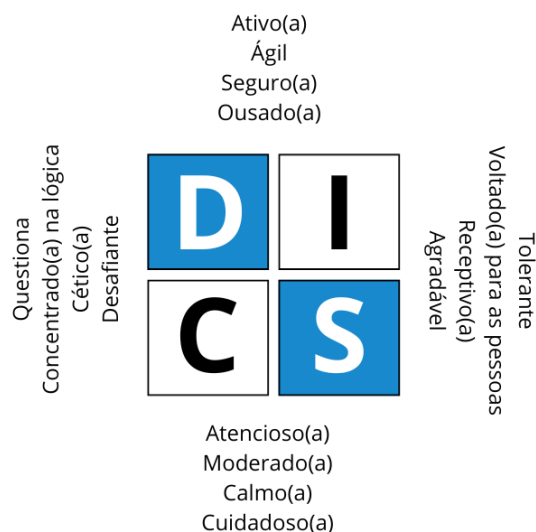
Ativo(a)
Ágil
Seguro(a)
Ousado(a)

Questiona
Concentrado(a) na lógica
Cético(a)
Desafiante

D I
C S

Tolerante
Voltado(a) para as pessoas
Receptivo(a)
Agradável

Atencioso(a)
Moderado(a)
Calmo(a)
Cuidadoso(a)